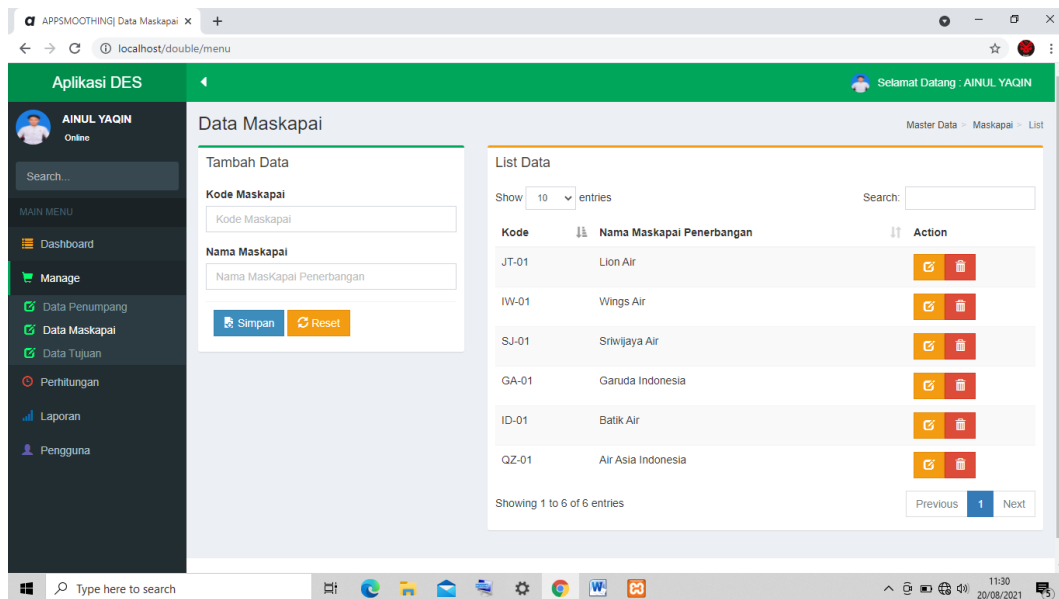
APPSMOOTHING| Data Maskapai ×

localhost/double/menu

Aplikasi DES

Selamat Datang : AINUL YAQIN

AINUL YAQIN
Online

Search...

MAIN MENU

Dashboard

Manage

Data Penumpang

Data Maskapai

Data Tujuan

Perhitungan

Laporan

Pengguna

Data Maskapai

Master Data > Maskapai > List

Tambah Data

Kode Maskapai

Kode Maskapai

Nama Maskapai

Nama MasKapai Penerbangan

Simpan

Reset

List Data

Show 10 entries

Search:

| Kode | Nama Maskapai Penerbangan | Action |
|---|---|---|
| JT-01 | Lion Air | |
| IW-01 | Wings Air | |
| SJ-01 | Sriwijaya Air | |
| GA-01 | Garuda Indonesia | |
| ID-01 | Batik Air | |
| QZ-01 | Air Asia Indonesia | |

Showing 1 to 6 of 6 entries

Previous 1 Next

Type here to search

11:30
20/08/2021